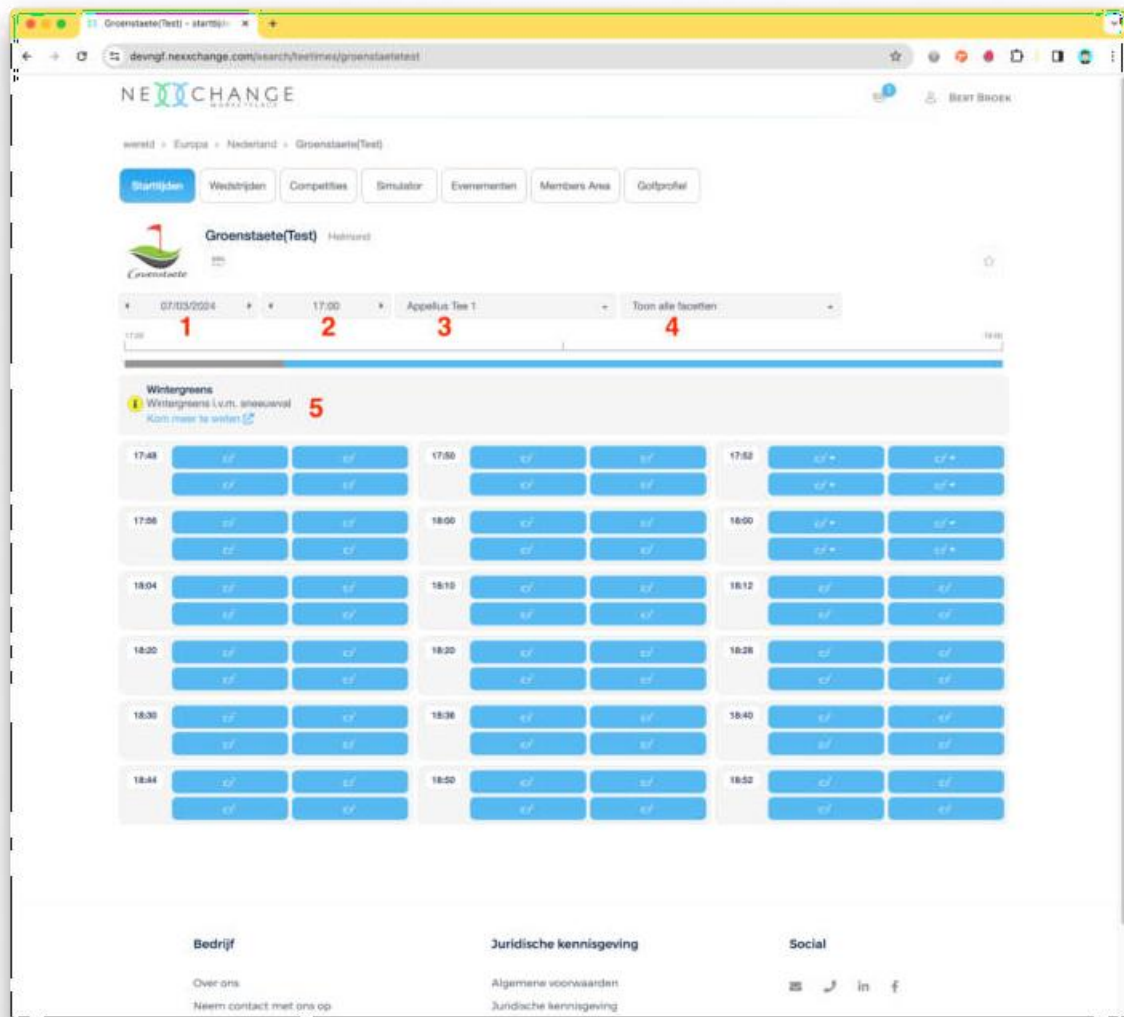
Groenstaete(Test) - starttijd
devngf.nexxchange.com/search/teetimes/groenstaetetest

NEXXCHANGE MARKETPLACE

Bert Broek

wereld > Europa > Nederland > Groenstaete(Test)

Starttijden | Wedstrijden | Competities | Simulator | Evenementen | Members Area | Golfprofiel

Groenstaete(Test) Helmond

Groenstaete

07/03/2024
1
17:00
2
Appelius Tee 1
3
Toon alle facetten
4

17:00
19:00

Wintergreens
Wintergreens i.v.m. sneeuwval
5
Kom meer te weten

17:48
17:50
17:52
17:56
18:00
18:00
18:04
18:10
18:12
18:20
18:20
18:28
18:30
18:36
18:40
18:44
18:50
18:52

Bedrijf
Over ons
Neem contact met ons op

Juridische kennisgeving
Algemene voorwaarden
Juridische kennisgeving

Social